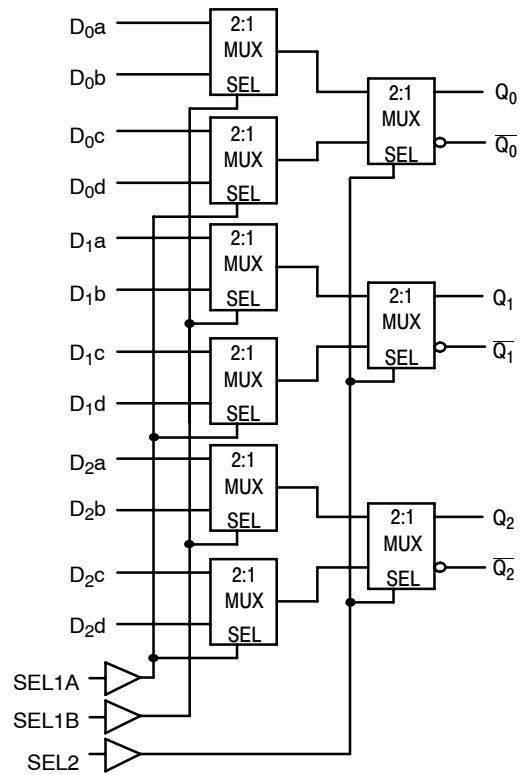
$D_0a$
$D_0b$
2:1 MUX SEL
$D_0c$
$D_0d$
2:1 MUX SEL
2:1 MUX SEL
$Q_0$
$\overline{Q_0}$
$D_1a$
$D_1b$
2:1 MUX SEL
$D_1c$
$D_1d$
2:1 MUX SEL
2:1 MUX SEL
$Q_1$
$\overline{Q_1}$
$D_2a$
$D_2b$
2:1 MUX SEL
$D_2c$
$D_2d$
2:1 MUX SEL
2:1 MUX SEL
$Q_2$
$\overline{Q_2}$
SEL1A
SEL1B
SEL2